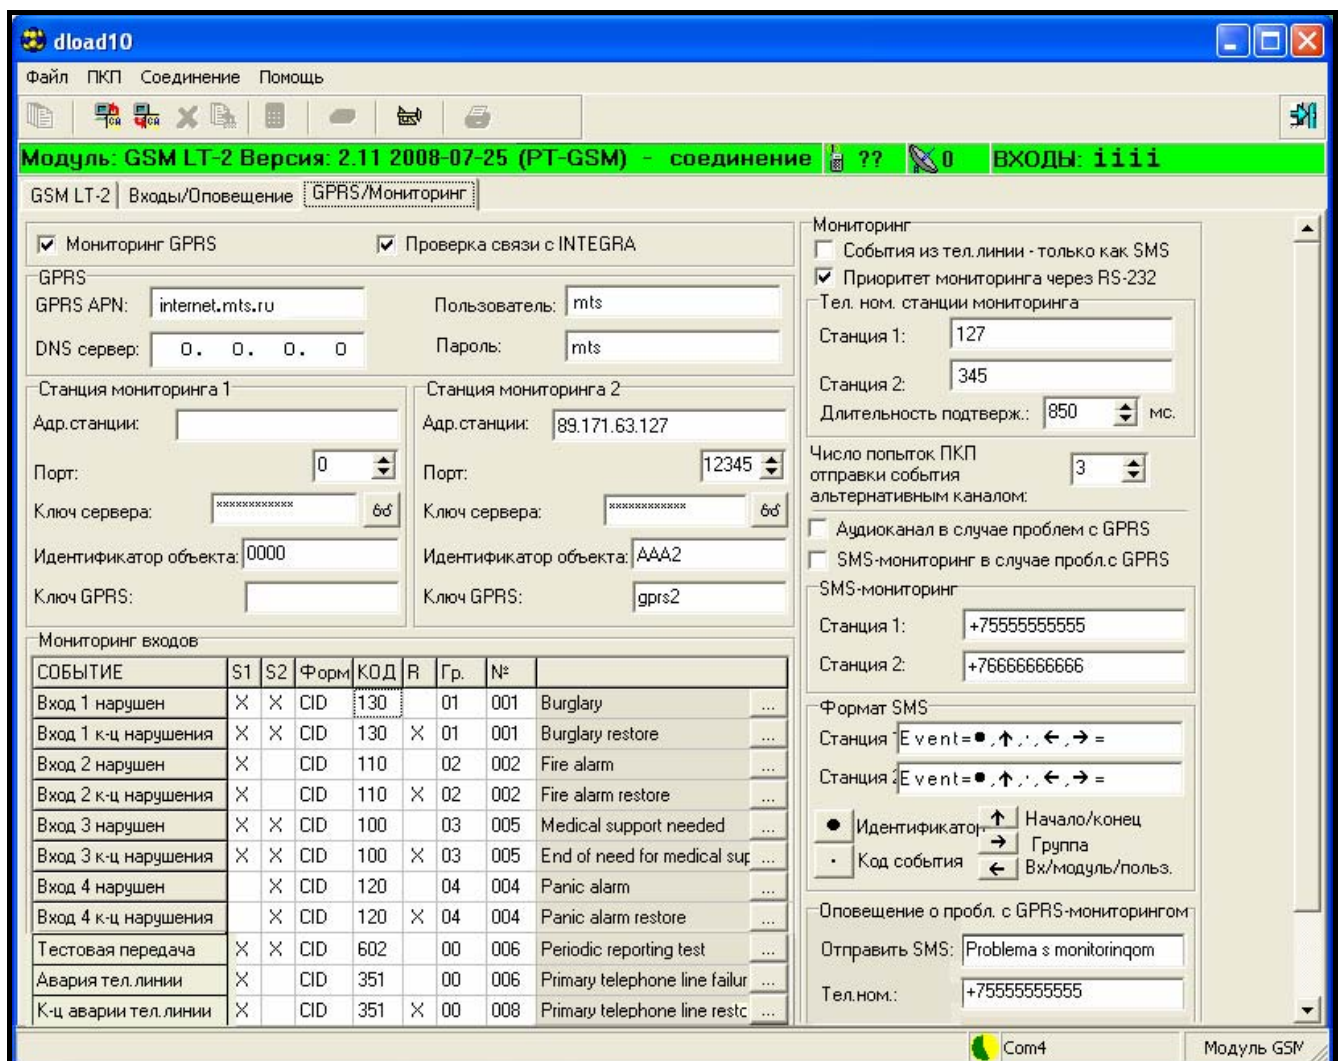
dload10

Файл ПКП Соединение Помощь

Модуль: GSM LT-2 Версия: 2.11 2008-07-25 (PT-GSM) - соединение ?? 0 ВХОДЫ: iiii

GSM LT-2 | Входы/Оповещение | GPRS/Мониторинг

☑ Мониторинг GPRS ☑ Проверка связи с INTEGRA

GPRS
GPRS APN: internet.mts.ru
Пользователь: mts
DNS сервер: 0. 0. 0. 0
Пароль: mts

Станция мониторинга 1
Адр.станции:
Порт: 0
Ключ сервера: ************
Идентификатор объекта: 0000
Ключ GPRS:

Станция мониторинга 2
Адр.станции: 89.171.63.127
Порт: 12345
Ключ сервера: ************
Идентификатор объекта: AAA2
Ключ GPRS: gprs2

Мониторинг входов

| СОБЫТИЕ | S1 | S2 | Форм | КОД | R | Гр. | № | | |
|---|---|---|---|---|---|---|---|---|---|
| Вход 1 нарушен | X | X | CID | 130 | | 01 | 001 | Burglary | ... |
| Вход 1 к-ц нарушения | X | X | CID | 130 | X | 01 | 001 | Burglary restore | ... |
| Вход 2 нарушен | X | | CID | 110 | | 02 | 002 | Fire alarm | ... |
| Вход 2 к-ц нарушения | X | | CID | 110 | X | 02 | 002 | Fire alarm restore | ... |
| Вход 3 нарушен | X | X | CID | 100 | | 03 | 005 | Medical support needed | ... |
| Вход 3 к-ц нарушения | X | X | CID | 100 | X | 03 | 005 | End of need for medical sup | ... |
| Вход 4 нарушен | | X | CID | 120 | | 04 | 004 | Panic alarm | ... |
| Вход 4 к-ц нарушения | | X | CID | 120 | X | 04 | 004 | Panic alarm restore | ... |
| Тестовая передача | X | X | CID | 602 | | 00 | 006 | Periodic reporting test | ... |
| Авария тел.линии | X | | CID | 351 | | 00 | 006 | Primary telephone line failur | ... |
| К-ц аварии тел.линии | X | | CID | 351 | X | 00 | 008 | Primary telephone line restc | ... |

Мониторинг
☐ События из тел.линии - только как SMS
☑ Приоритет мониторинга через RS-232
Тел. ном. станции мониторинга
Станция 1: 127
Станция 2: 345
Длительность подтверж.: 850 мс.
Число попыток ПКП отправки события альтернативным каналом: 3
☐ Аудиоканал в случае проблем с GPRS
☐ SMS-мониторинг в случае пробл.с GPRS
SMS-мониторинг
Станция 1: +75555555555
Станция 2: +76666666666
Формат SMS
Станция 1 Event=●,↑,·,←,→=
Станция 2 Event=●,↑,·,←,→=
● Идентификатор ↑ Начало/конец
→ Группа
· Код события ← Вх/модуль/польз.
Оповещение о пробл. с GPRS-мониторингом
Отправить SMS: Problema s monitoringom
Тел.ном.: +75555555555

Com4 Модуль GSM